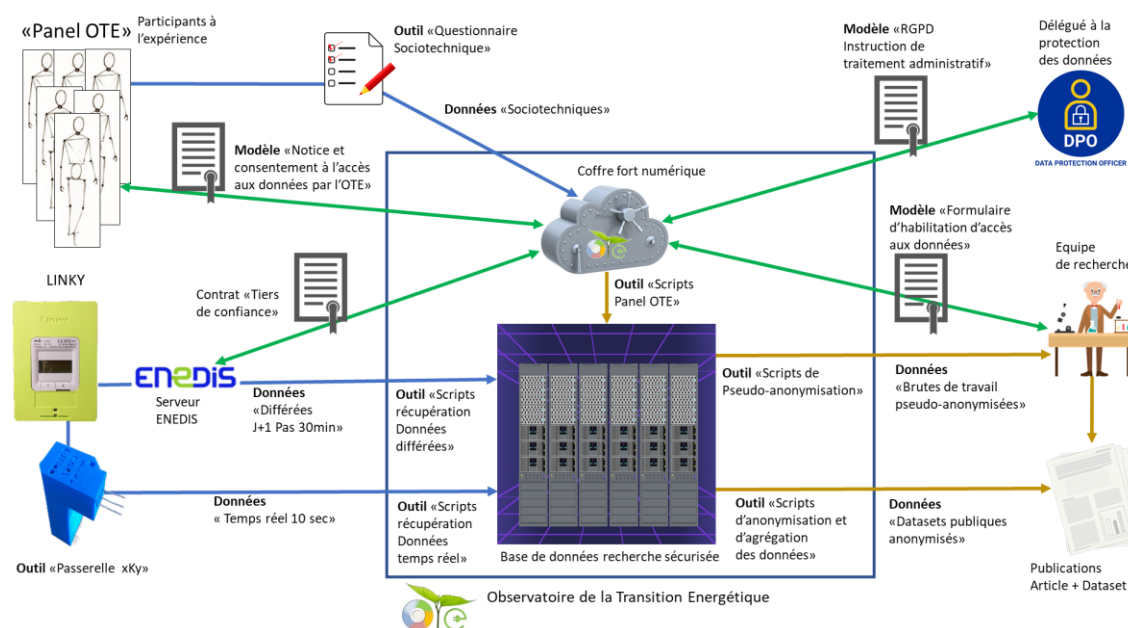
«Panel OTE» Participants à l'expérience

Outil «Questionnaire Sociotechnique»

Modèle «RGPD Instruction de traitement administratif»

Délégué à la protection des données

DPO
DATA PROTECTION OFFICER

Données «Sociotechniques»

Modèle «Notice et consentement à l'accès aux données par l'OTE»

Coffre fort numérique

Modèle «Formulaire d'habilitation d'accès aux données»

Equipe de recherche

LINKY

Contrat «Tiers de confiance»

Outil «Scripts Panel OTE»

ENEDIS
Serveur ENEDIS

Données «Différées J+1 Pas 30min»

Outil «Scripts récupération Données différées»

Outil «Scripts de Pseudo-anonymisation»

Données «Brutes de travail pseudo-anonymisées»

Données « Temps réel 10 sec»

Outil «Scripts récupération Données temps réel»

Outil «Scripts d'anonymisation et d'agrégation des données»

Données «Datasets publiques anonymisés»

Outil «Passerelle xKy»

Base de données recherche sécurisée

Publications Article + Dataset

Observatoire de la Transition Energétique